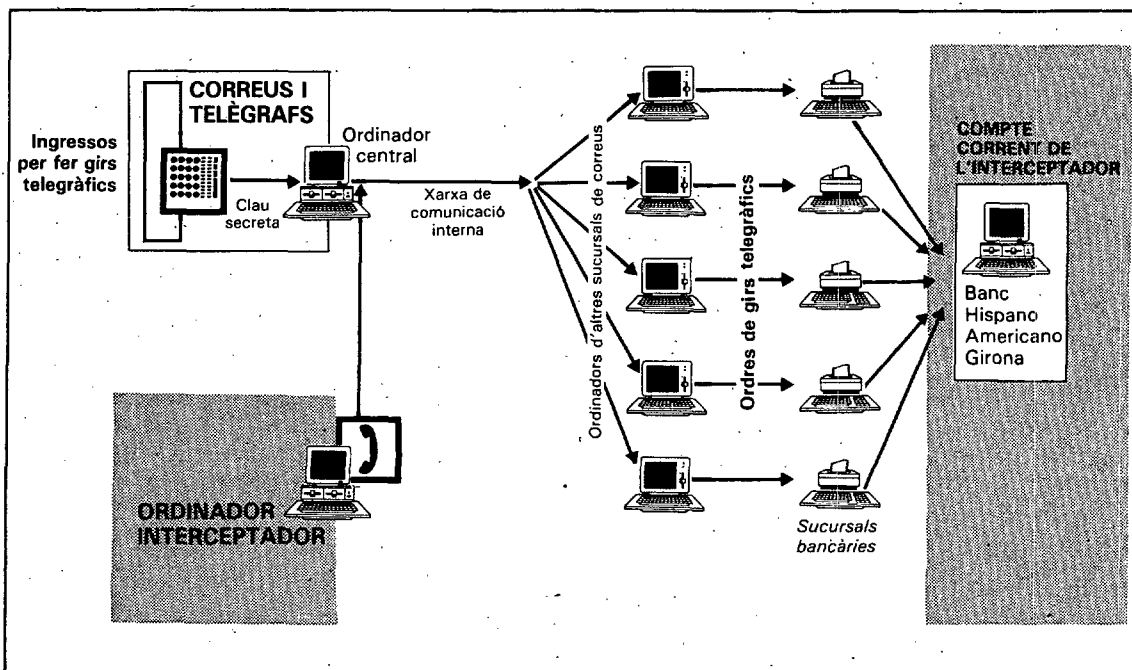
CORREUS I TELÈGRAFS

Ingressos per fer girs telegràfics

Clau secreta

Ordinador central

Xarxa de comunicació interna

Ordinadors d'altres sucursals de correus

Ordres de girs telegràfics

Sucursals bancàries

COMPTE CORRENT DE L'INTERCEPTADOR

Banc Hispano Americano Girona

ORDINADOR INTERCEPTADOR